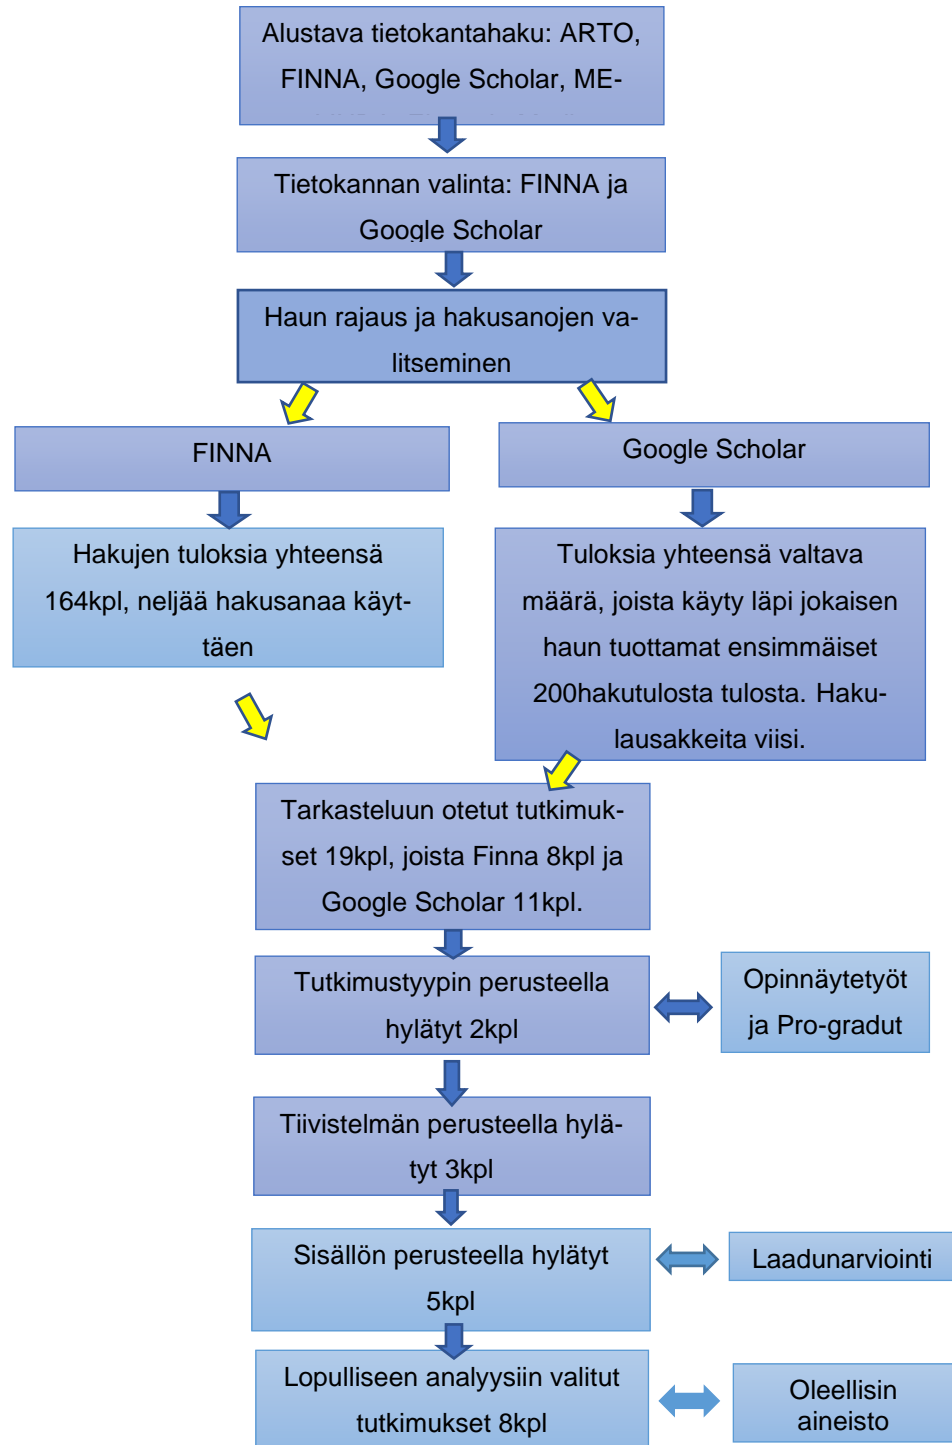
Alustava tietokantahaku: ARTO, FINNA, Google Scholar, ME-
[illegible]

Tietokannan valinta: FINNA ja Google Scholar

Haun rajaus ja hakusanojen valitseminen

FINNA

Google Scholar

Hakujen tuloksia yhteensä 164kpl, neljää hakusanaa käyttäen

Tuloksia yhteensä valtava määrä, joista käyty läpi jokaisen haun tuottamat ensimmäiset 200hakutulosta tulosta. Hakulausakkeita viisi.

Tarkasteluun otetut tutkimukset 19kpl, joista Finna 8kpl ja Google Scholar 11kpl.

Tutkimustyypin perusteella hylätyt 2kpl

Opinnäytetyöt ja Pro-gradut

Tiivistelmän perusteella hylätyt 3kpl

Sisällön perusteella hylätyt 5kpl

Laadunarviointi

Lopulliseen analyysiin valitut tutkimukset 8kpl

Oleellisin aineisto